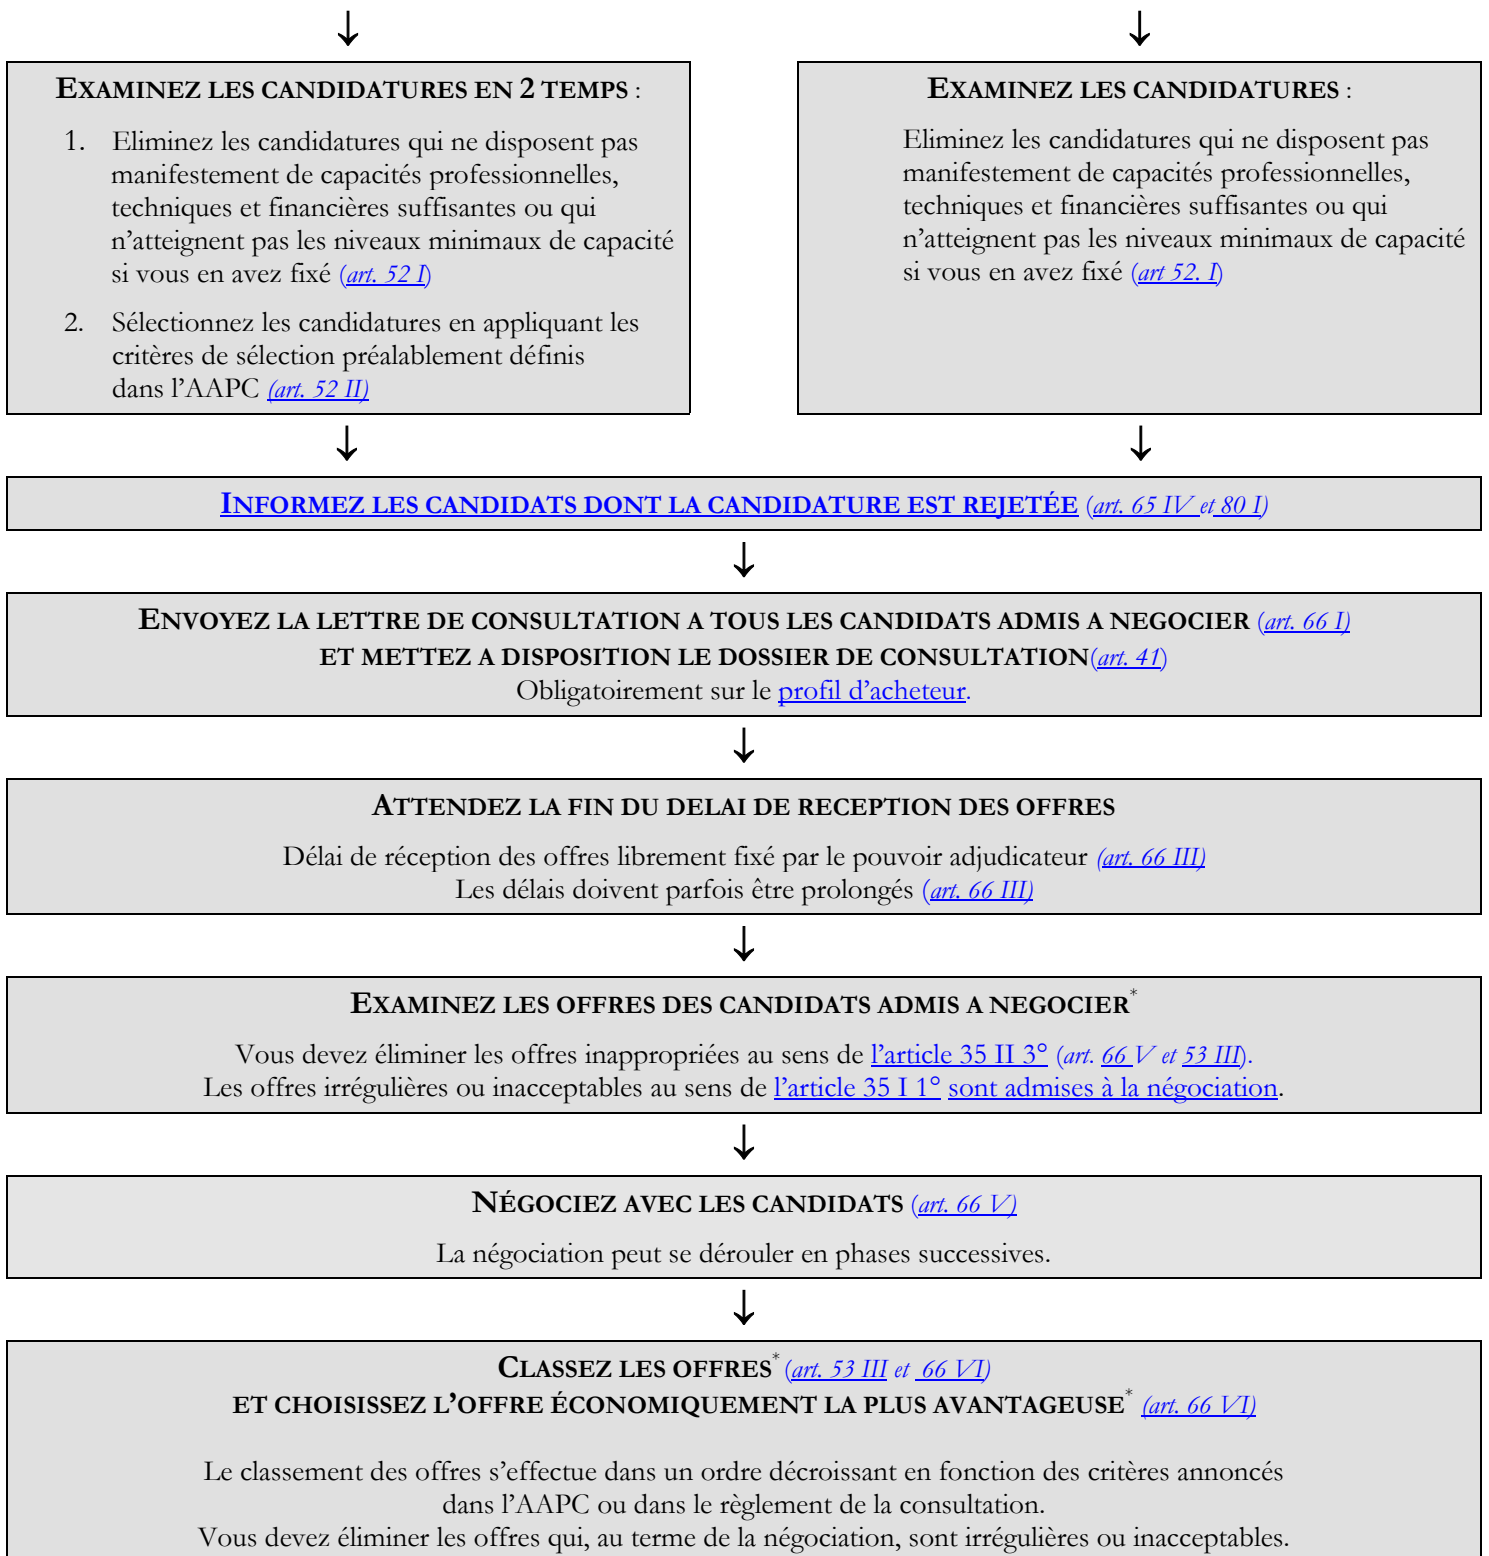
EXAMINEZ LES CANDIDATURES EN 2 TEMPS :

1. Eliminez les candidatures qui ne disposent pas manifestement de capacités professionnelles, techniques et financières suffisantes ou qui n'atteignent pas les niveaux minimaux de capacité si vous en avez fixé (art. 52 I)

2. Sélectionnez les candidatures en appliquant les critères de sélection préalablement définis dans l'AAPC (art. 52 II)

EXAMINEZ LES CANDIDATURES :

Eliminez les candidatures qui ne disposent pas manifestement de capacités professionnelles, techniques et financières suffisantes ou qui n'atteignent pas les niveaux minimaux de capacité si vous en avez fixé (art 52. I)

INFORMEZ LES CANDIDATS DONT LA CANDIDATURE EST REJETÉE (art. 65 IV et 80 I)

ENVOYEZ LA LETTRE DE CONSULTATION A TOUS LES CANDIDATS ADMIS A NEGOCIER (art. 66 I)
ET METTEZ A DISPOSITION LE DOSSIER DE CONSULTATION(art. 41)
Obligatoirement sur le profil d'acheteur.

ATTENDEZ LA FIN DU DELAI DE RECEPTION DES OFFRES

Délai de réception des offres librement fixé par le pouvoir adjudicateur (art. 66 III)
Les délais doivent parfois être prolongés (art. 66 III)

EXAMINEZ LES OFFRES DES CANDIDATS ADMIS A NEGOCIER*

Vous devez éliminer les offres inappropriées au sens de l'article 35 II 3° (art. 66 V et 53 III).
Les offres irrégulières ou inacceptables au sens de l'article 35 I 1° sont admises à la négociation.

NÉGOCIEZ AVEC LES CANDIDATS (art. 66 V)

La négociation peut se dérouler en phases successives.

CLASSEZ LES OFFRES* (art. 53 III et 66 VI)
ET CHOISISSEZ L'OFFRE ÉCONOMIQUEMENT LA PLUS AVANTAGEUSE* (art. 66 VI)

Le classement des offres s'effectue dans un ordre décroissant en fonction des critères annoncés dans l'AAPC ou dans le règlement de la consultation.
Vous devez éliminer les offres qui, au terme de la négociation, sont irrégulières ou inacceptables.